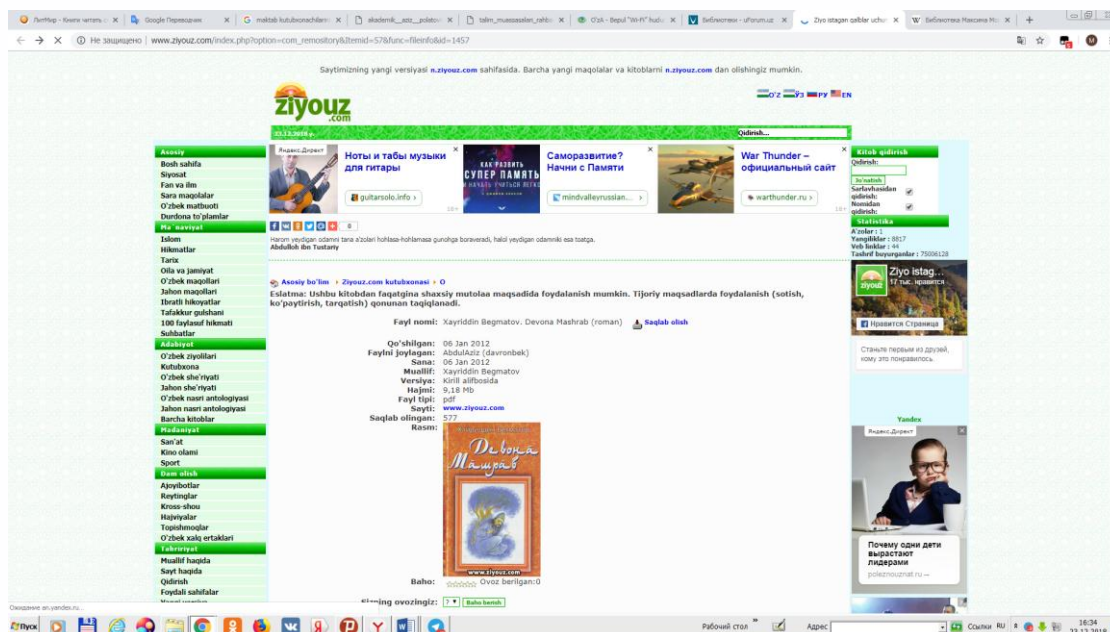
ЛитМир - Книги читать о | Google Переводчик | maktab kutubxonachilari | akademik_ | talim_muassasalari | O'zA - Bepul "Wi-Fi" hudu | Библиотека - uForum.uz | Ziyo istagan qalblar uchun | Библиотека Максима Мо

Не защищено | www.ziyouz.com/index.php?option=com_remository&Itemid=57&func=fileinfo&id=1457

Saytimizning yangi versiyasi n.ziyouz.com sahifasida. Barcha yangi maqolalar va kitoblarni n.ziyouz.com dan olishingiz mumkin.

ziyouz.com

O'Z УЗ РУ EN

23.12.2018 y.

Qidirish...

Asosiy
Bosh sahifa
Siyosat
Fan va ilm
Sara maqolalar
O'zbek matbuoti
Durdona to'plamlar
Ma`naviyat
Islom
Hikmatlar
Tarix
Oila va jamiyat
O'zbek maqollari
Jahon maqollari
Ibratli hikoyatlar
Tafakkur gulshani
100 faylasuf hikmati
Suhbatlar
Adabiyot
O'zbek ziyolilari
Kutubxona
O'zbek she'riyati
Jahon she'riyati
O'zbek nasri antologiyasi
Jahon nasri antologiyasi
Barcha kitoblar
Madaniyat
San'at
Kino olami
Sport
Dam olish
Ajoyibotlar
Reytinglar
Kross-shou
Hajviyalar
Topishmoqlar
O'zbek xalq ertaklari
Tahririyat
Muallif haqida
Sayt haqida
Qidirish
Foydali sahifalar

Яндекс.Директ
Ноты и табы музыки для гитары
guitarsolo.info
Саморазвитие? Начни с Памяти
КАК РАЗВИТЬ СУПЕР ПАМЯТЬ
mindvalleyrussian...
War Thunder – официальный сайт
warthunder.ru

Harom yeydigan odamni tana a'zolari hohlasa-hohlamasa gunohga boraveradi, halol yeydigan odamniki esa toatga.
Abdulloh ibn Tustariy

Asosiy bo'lim › Ziyouz.com kutubxonasi › O

Eslatma: Ushbu kitobdan faqatgina shaxsiy mutolaa maqsadida foydalanish mumkin. Tijoriy maqsadlarda foydalanish (sotish, ko'paytirish, tarqatish) qonunan taqiqlanadi.

Fayl nomi: Xayriddin Begmatov. Devona Mashrab (roman) Saqlab olish

Qo'shilgan: 06 Jan 2012
Faylni joylagan: AbdulAziz (davronbek)
Sana: 06 Jan 2012
Muallif: Xayriddin Begmatov
Versiya: Kirill alifbosida
Hajmi: 9,18 Mb
Fayl tipi: pdf
Sayti: www.ziyouz.com
Saqlab olingan: 577
Rasm:

Девона Машраб
www.ziyouz.com

Baho: Ovoz berilgan:0

Sizning ovozingiz: 7 Baho berish

Kitob qidirish
Qidirish:
Izlash
Sarlavhasidan qidirish:
Nomidan qidirish:
Statistika
A'zolar : 1
Yangiliklar : 8817
Veb linklar : 44
Tashrif buyurganlar : 75006128

Ziyo istag...
17 тыс. нравится
Нравится Страница
Станьте первым из друзей, кому это понравилось.

Yandex
Яндекс.Директ
Почему одни дети вырастают лидерами
polezniouznat.ru

Ожидание an.yandex.ru...

Пуск
Рабочий стол
Адрес
Ссылки RU
16:34
23.12.2018